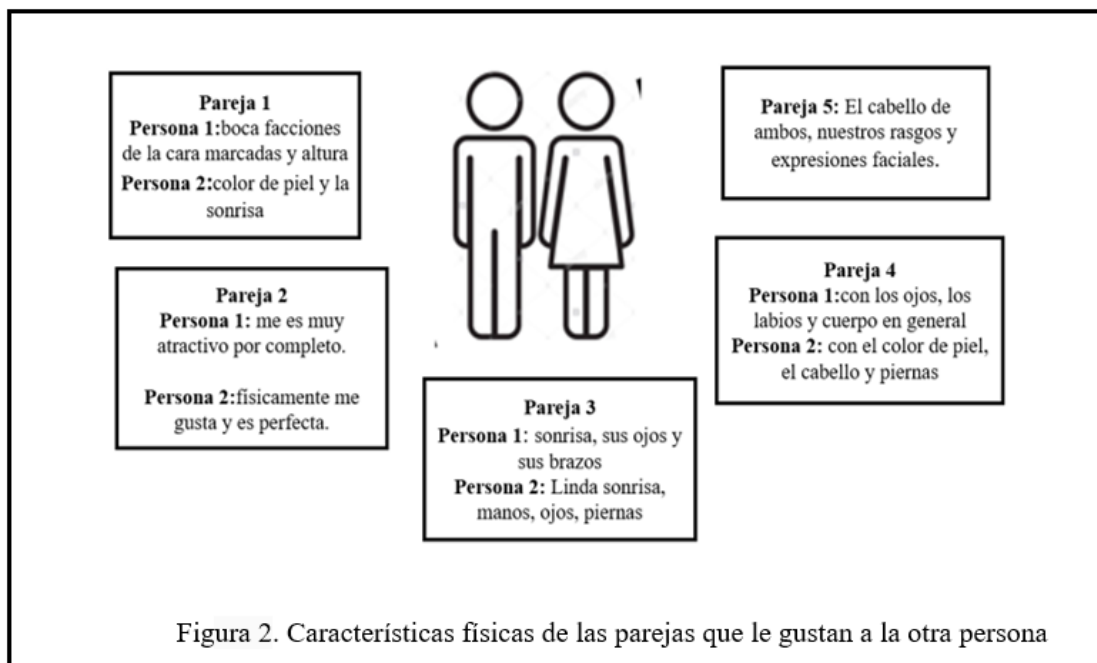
Pareja 1
Persona 1:boca facciones de la cara marcadas y altura
Persona 2:color de piel y la sonrisa

Pareja 5: El cabello de ambos, nuestros rasgos y expresiones faciales.

Pareja 2
Persona 1: me es muy atractivo por completo.

Persona 2:fisicamente me gusta y es perfecta.

Pareja 4
Persona 1:con los ojos, los labios y cuerpo en general
Persona 2: con el color de piel, el cabello y piernas

Pareja 3
Persona 1: sonrisa, sus ojos y sus brazos
Persona 2: Linda sonrisa, manos, ojos, piernas

Figura 2. Características físicas de las parejas que le gustan a la otra persona